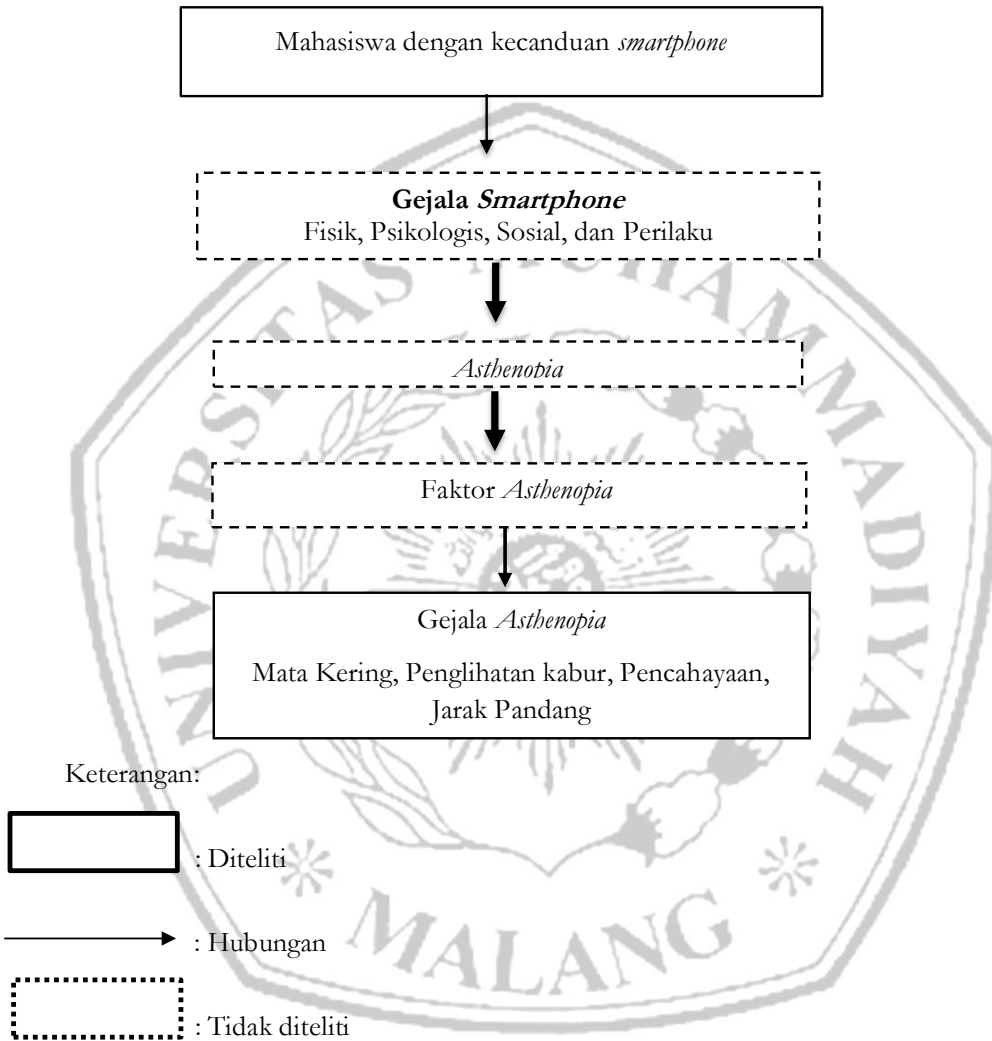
Mahasiswa dengan kecanduan *smartphone*

**Gejala *Smartphone***
Fisik, Psikologis, Sosial, dan Perilaku

*Asthenopia*

Faktor *Asthenopia*

Gejala *Asthenopia*

Mata Kering, Penglihatan kabur, Pencahayaan, Jarak Pandang

Keterangan:

: Diteliti

: Hubungan

: Tidak diteliti

UNIVERSITAS MUHAMMADIYAH MALANG